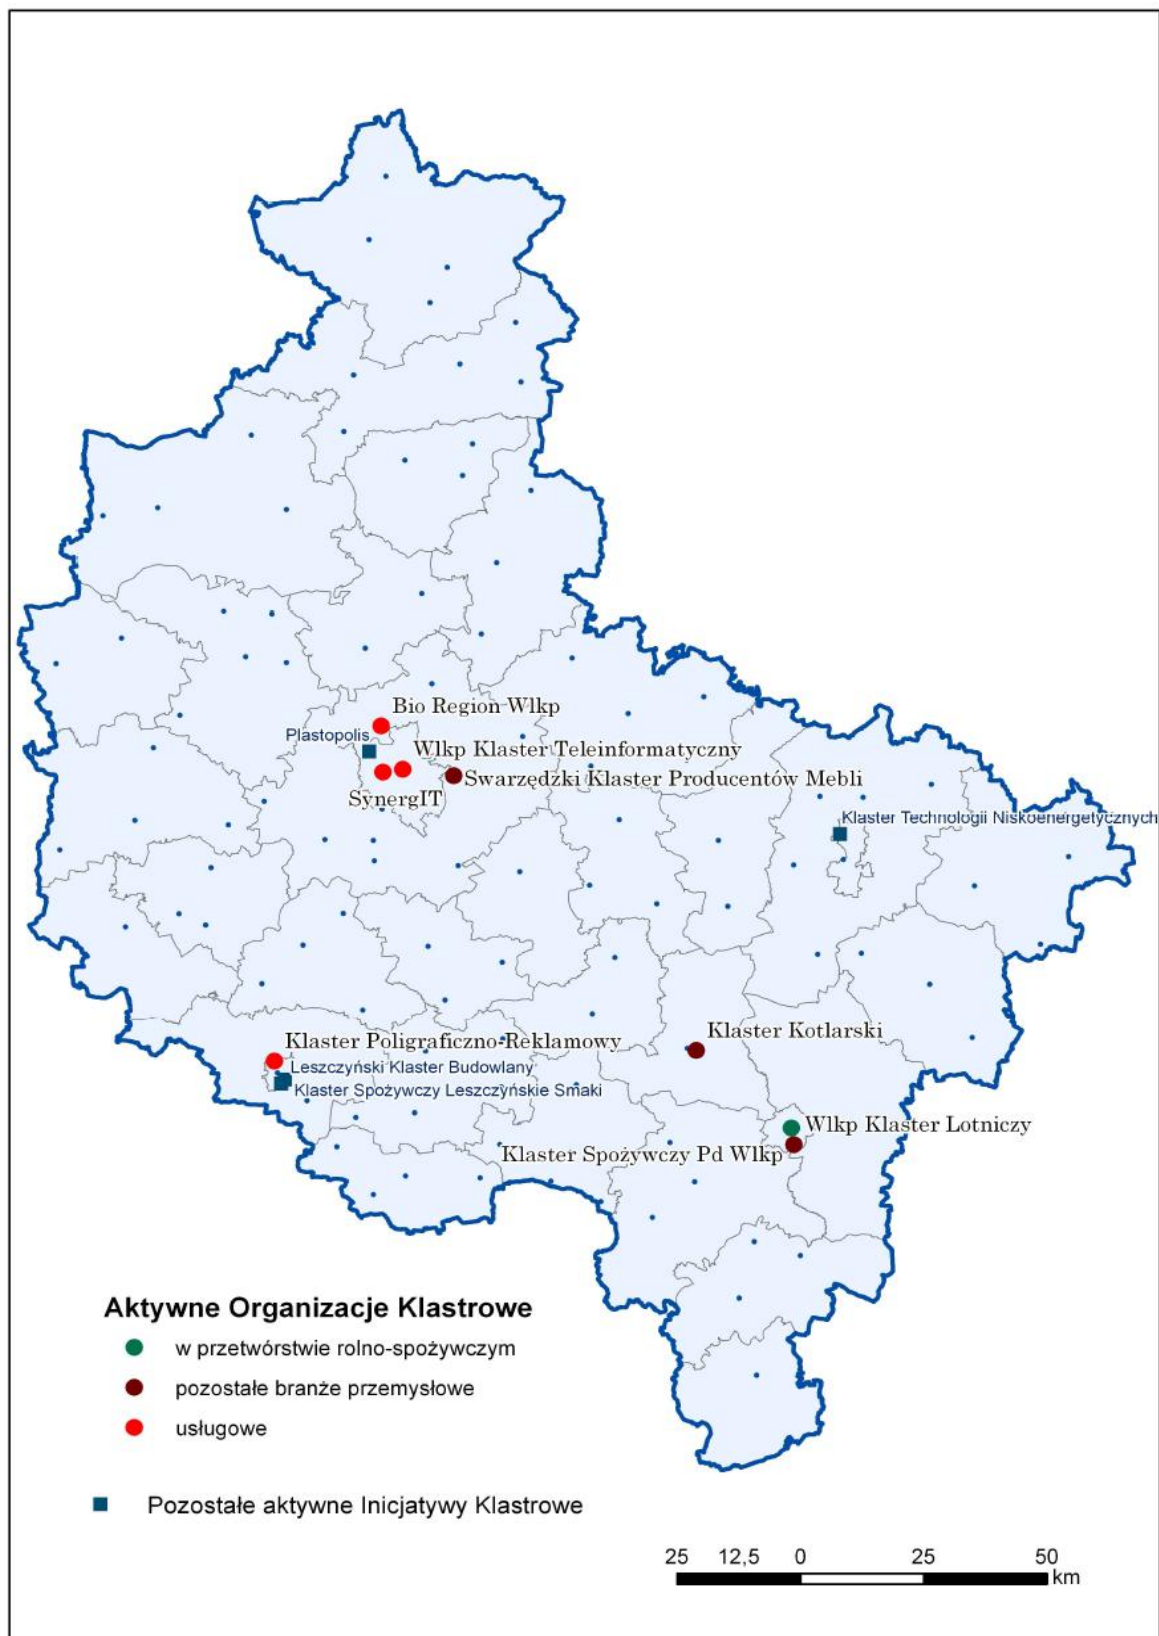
Bio Region Wlkp
Plastopolis
Wlkp Klaster Teleinformatyczny
Swarzędzki Klaster Producentów Mebli
SynergIT
Klaster Technologii Niskoenergetycznych
Klaster Poligraficzno-Reklamowy
Leszczyński Klaster Budowlany
Klaster Spożywczy Leszczyńskie Smaki
Klaster Kotlarski
Wlkp Klaster Lotniczy
Klaster Spożywczy Pd Wlkp

Aktywne Organizacje Klastrowe
w przetwórstwie rolno-spożywczym
pozostałe branże przemysłowe
usługowe

Pozostałe aktywne Inicjatywy Klastrowe

25 12,5 0 25 50 km